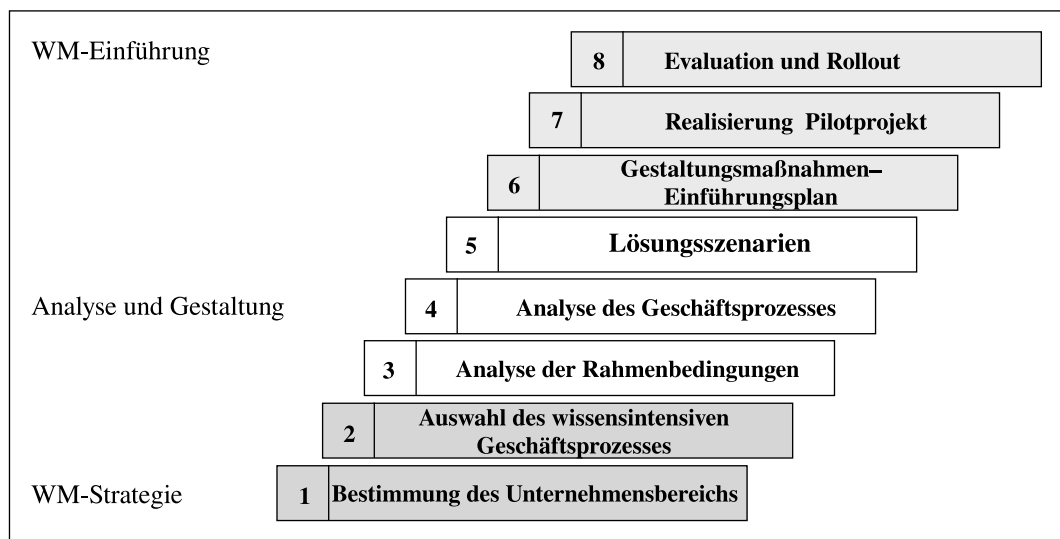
WM-Einführung

8 Evaluation und Rollout

7 Realisierung Pilotprojekt

6 Gestaltungsmaßnahmen– Einführungsplan

5 Lösungsszenarien

Analyse und Gestaltung

4 Analyse des Geschäftsprozesses

3 Analyse der Rahmenbedingungen

2 Auswahl des wissensintensiven Geschäftsprozesses

WM-Strategie

1 Bestimmung des Unternehmensbereichs